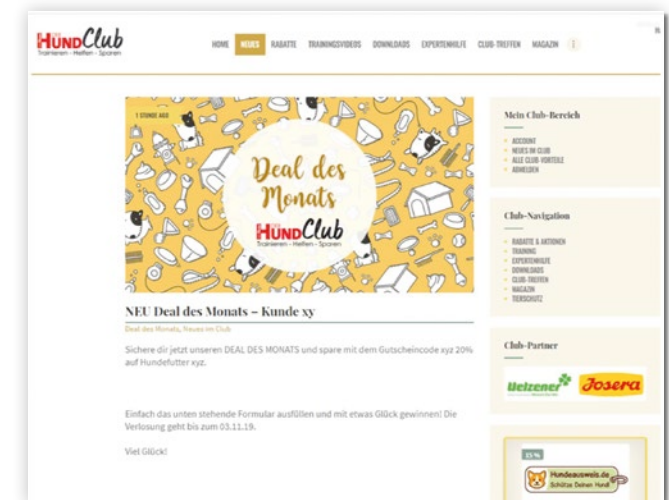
HundClub
Trainieren - Helfen - Sparen

HOME NEUES RABATTE TRAININGSVIDEOS DOWNLOADS EXPERTENHILFE CLUB-TREFFEN MAGAZIN

1 STUNDE AGO

Deal des Monats

HundClub
Trainieren - Helfen - Sparen

NEU Deal des Monats – Kunde xy

Deal des Monats, Neues im Club

Sichere dir jetzt unseren DEAL DES MONATS und spare mit dem Gutscheincode xyz 20% auf Hundefutter xyz.

Einfach das unten stehende Formular ausfüllen und mit etwas Glück gewinnen! Die Verlosung geht bis zum 03.11.19.

Viel Glück!

Mein Club-Bereich

ACCOUNT
NEUES IM CLUB
ALLE CLUB-VORTEILE
ABMELDEN

Club-Navigation

RABATTE & AKTIONEN
TRAINING
EXPERTENHILFE
DOWNLOADS
CLUB-TREFFEN
MAGAZIN
TIERSCHUTZ

Club-Partner

Uelzener
Josera

15 %

Hundeausweis.de
Schütze Deinen Hund!